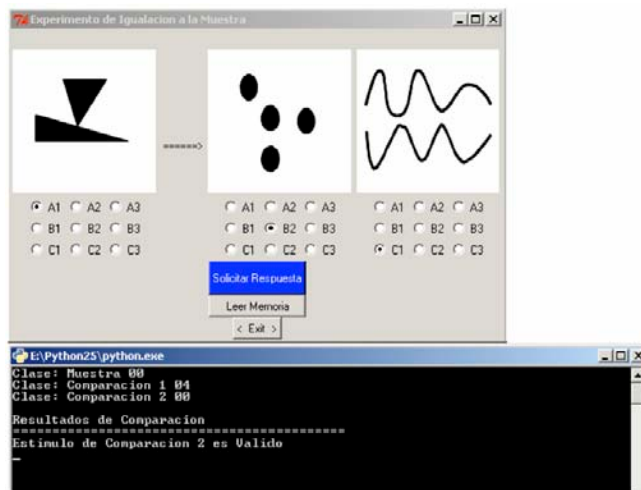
Experimento de Igualacion a la Muestra

======>

A1 A2 A3
B1 B2 B3
C1 C2 C3

A1 A2 A3
B1 B2 B3
C1 C2 C3

A1 A2 A3
B1 B2 B3
C1 C2 C3

Solicitar Respuesta
Leer Memoria
< Exit >

E:\Python25\python.exe
Clase: Muestra 00
Clase: Comparacion 1 04
Clase: Comparacion 2 00

Resultados de Comparacion
==========================================
Estimulo de Comparacion 2 es Valido
_